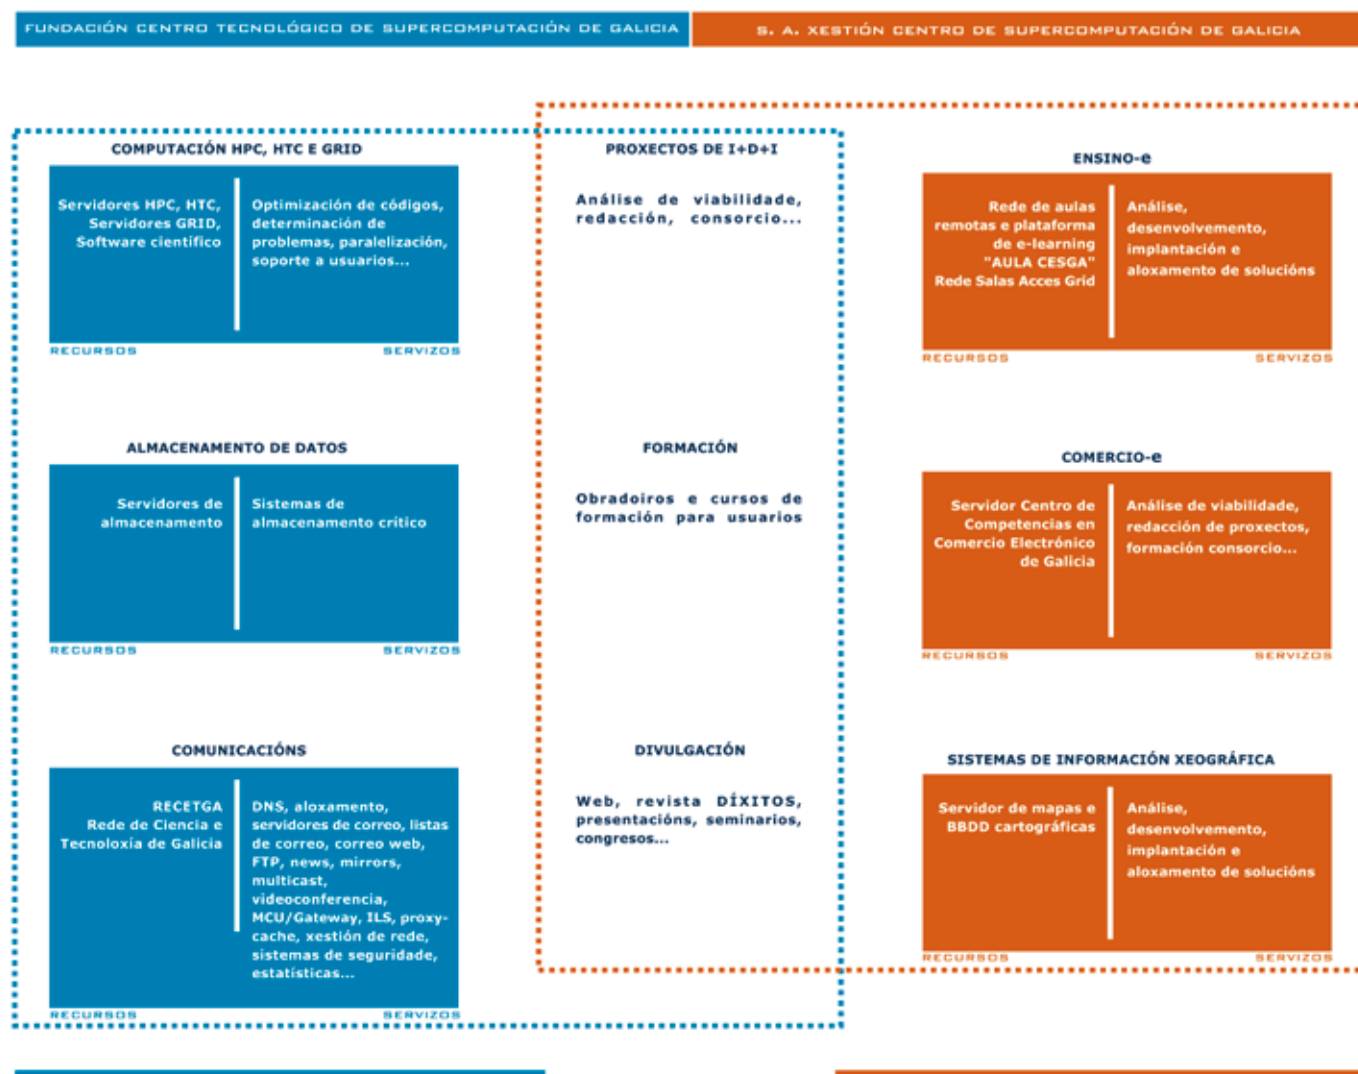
FUNDACIÓN CENTRO TECNOLÓGICO DE SUPERCOMPUTACIÓN DE GALICIA

S. A. XESTIÓN CENTRO DE SUPERCOMPUTACIÓN DE GALICIA

COMPUTACIÓN HPC, HTC E GRID

Servidores HPC, HTC, Servidores GRID, Software científico

Optimización de códigos, determinación de problemas, paralelización, soporte a usuarios...

RECURSOS

SERVIZOS

ALMACENAMENTO DE DATOS

Servidores de almacenamento

Sistemas de almacenamento crítico

RECURSOS

SERVIZOS

COMUNICACIÓNS

RECETGA Rede de Ciencia e Tecnoloxía de Galicia

DNS, aloxamento, servidores de correo, listas de correo, correo web, FTP, news, mirrors, multicast, videoconferencia, MCU/Gateway, ILS, proxy-cache, xestión de rede, sistemas de seguridade, estatísticas...

RECURSOS

SERVIZOS

PROXECTOS DE I+D+I

Análise de viabilidade, redacción, consorcio...

FORMACIÓN

Obradoiros e cursos de formación para usuarios

DIVULGACIÓN

Web, revista DÍXITOS, presentacións, seminarios, congresos...

ENSINO-e

Rede de aulas remotas e plataforma de e-learning "AULA CESGA" Rede Salas Acces Grid

Análise, desenvolvemento, implantación e aloxamento de solucións

RECURSOS

SERVIZOS

COMERCIO-e

Servidor Centro de Competencias en Comercio Electrónico de Galicia

Análise de viabilidade, redacción de proxectos, formación consorcio...

RECURSOS

SERVIZOS

SISTEMAS DE INFORMACIÓN XEOGRÁFICA

Servidor de mapas e BBDD cartográficas

Análise, desenvolvemento, implantación e aloxamento de solucións

RECURSOS

SERVIZOS